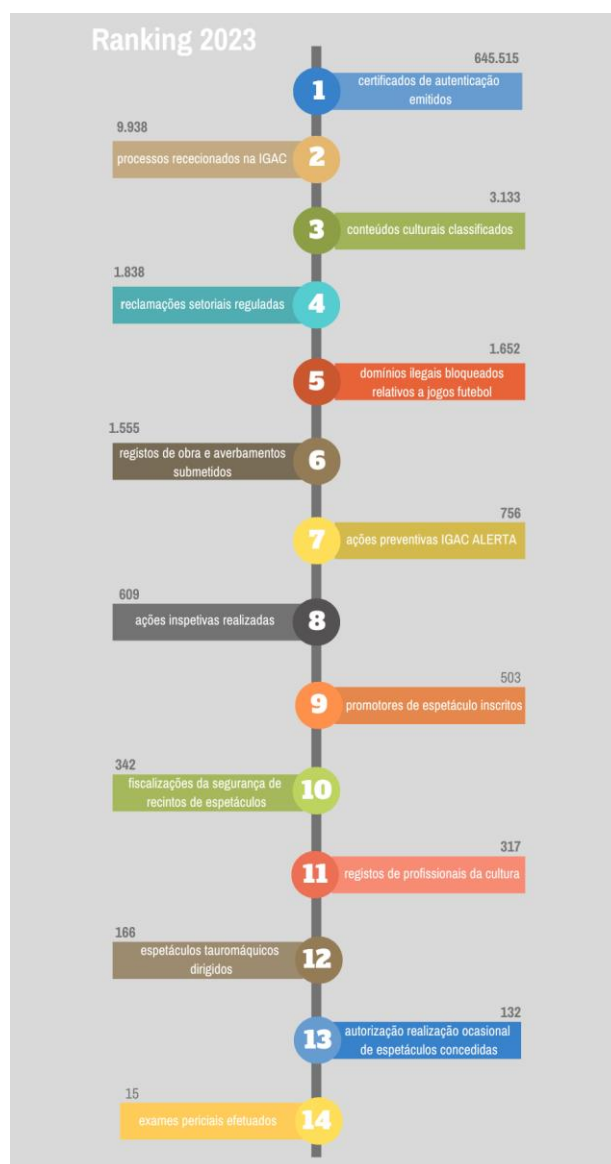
Ranking 2023

645.515
1
certificados de autenticação emitidos

9.938
processos rececionados na IGAC
2

3.133
3
conteúdos culturais classificados

1.838
reclamações setoriais reguladas
4

1.652
5
domínios ilegais bloqueados relativos a jogos futebol

1.555
registos de obra e averbamentos submetidos
6

756
7
ações preventivas IGAC ALERTA

609
ações inspetivas realizadas
8

503
9
promotores de espetáculo inscritos

342
fiscalizações da segurança de recintos de espetáculos
10

317
11
registos de profissionais da cultura

166
espetáculos tauromáquicos dirigidos
12

132
13
autorização realização ocasional de espetáculos concedidas

15
exames periciais efetuados
14